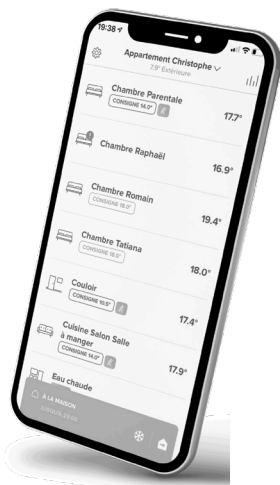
19:38

Appartement Christophe
7,9° Extérieure

Chambre Parentale
CONSIGNE 14,0°
17,7°

Chambre Raphaël
16,9°

Chambre Romain
CONSIGNE 19,0°
19,4°

Chambre Tatiana
CONSIGNE 18,5°
18,0°

Couloir
CONSIGNE 10,5°
17,4°

Cuisine Salon Salle à manger
CONSIGNE 14,0°
17,9°

Eau chaude

À LA MAISON
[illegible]